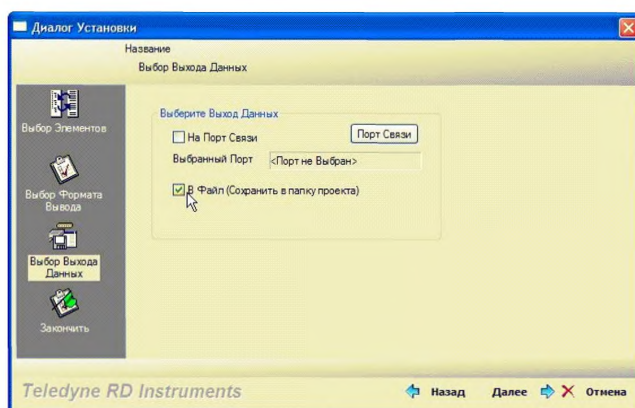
Диалог Установки

Название

Выбор Выхода Данных

Выбор Элементов

Выбор Формата Вывода

Выбор Выхода Данных

Закончить

Выберите Выход Данных

На Порт Связи

Порт Связи

Выбранный Порт

<Порт не Выбран>

В Файл (Сохранить в папку проекта)

Teledyne RD Instruments

Назад

Далее

Отмена